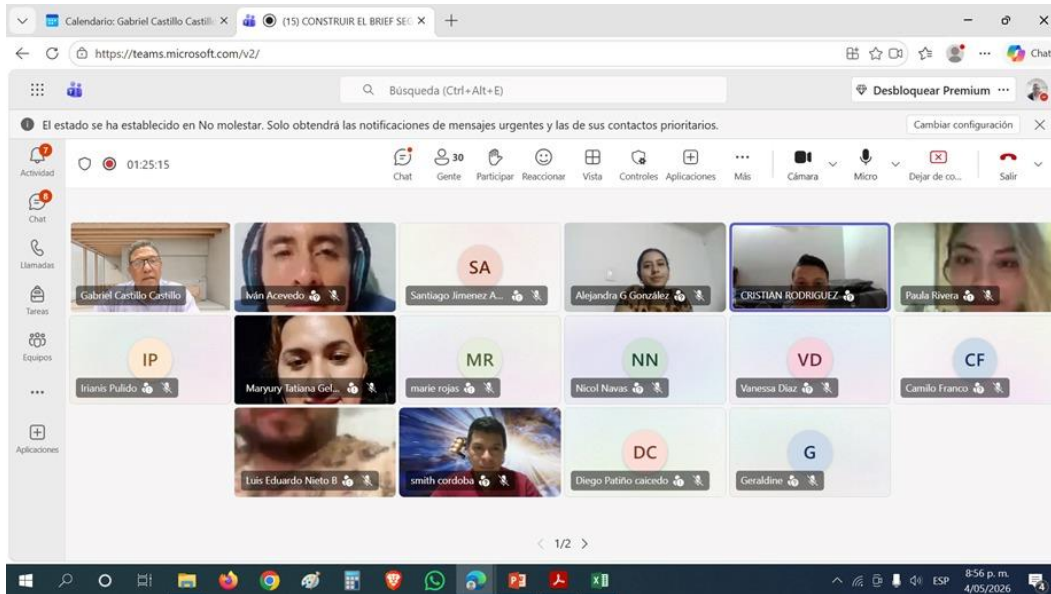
Calendario: Gabriel Castillo Castill ×
(15) CONSTRUIR EL BRIEF SEC ×
https://teams.microsoft.com/v2/
Chat
Búsqueda (Ctrl+Alt+E)
Desbloquear Premium ···
El estado se ha establecido en No molestar. Solo obtendrá las notificaciones de mensajes urgentes y las de sus contactos prioritarios.
Cambiar configuración
Actividad
01:25:15
Chat
30 Gente
Participar
Reaccionar
Vista
Controles
Aplicaciones
Más
Cámara
Micro
Dejar de co...
Salir
Chat
Llamadas
Tareas
Equipos
···
Aplicaciones
Gabriel Castillo Castillo
Iván Acevedo
SA
Santiago Jimenez A...
Alejandra G González
CRISTIAN RODRIGUEZ
Paula Rivera
IP
Irianis Pulido
Maryury Tatiana Gel...
MR
marie rojas
NN
Nicol Navas
VD
Vanessa Diaz
CF
Camilo Franco
Luis Eduardo Nieto B
smith cordoba
DC
Diego Patiño caicedo
G
Geraldine
1/2
ESP
8:56 p. m.
4/05/2026